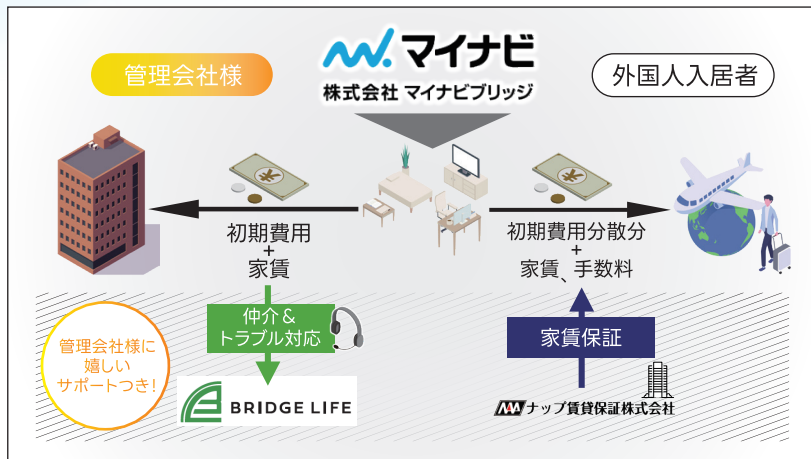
マイナビ
株式会社 マイナビブリッジ

管理会社様

外国人入居者

初期費用
+
家賃

初期費用分散分
+
家賃、手数料

仲介＆
トラブル対応

家賃保証

管理会社様に
嬉しい
サポートつき！

BRIDGE LIFE

ナップ賃貸保証株式会社